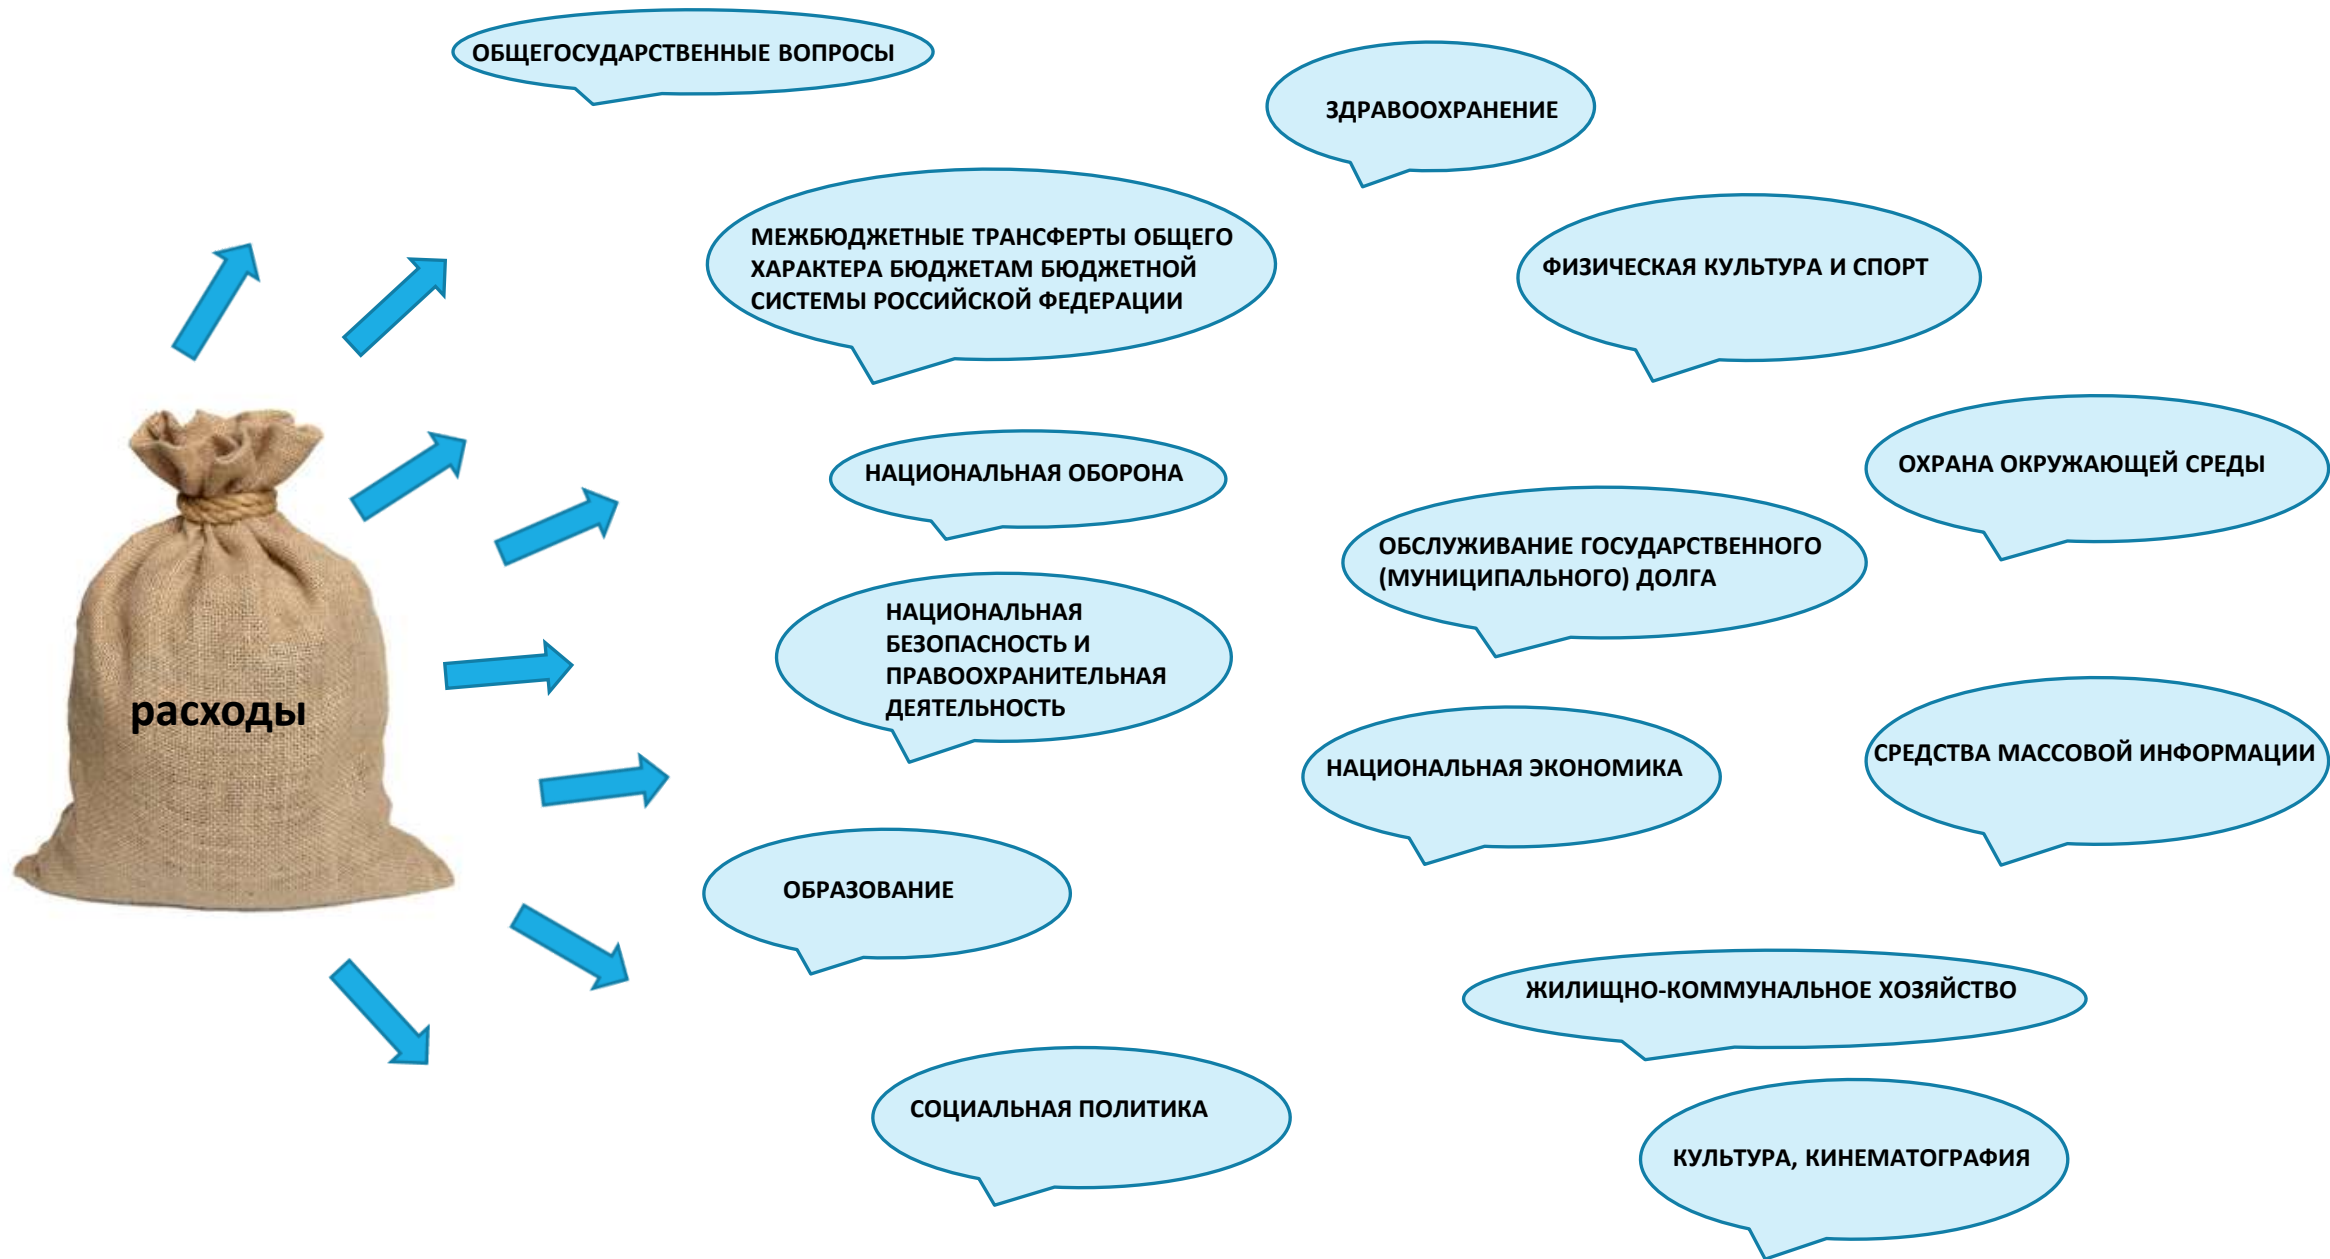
расходы

ОБЩЕГОСУДАРСТВЕННЫЕ ВОПРОСЫ

ЗДРАВООХРАНЕНИЕ

МЕЖБЮДЖЕТНЫЕ ТРАНСФЕРТЫ ОБЩЕГО ХАРАКТЕРА БЮДЖЕТАМ БЮДЖЕТНОЙ СИСТЕМЫ РОССИЙСКОЙ ФЕДЕРАЦИИ

ФИЗИЧЕСКАЯ КУЛЬТУРА И СПОРТ

ОХРАНА ОКРУЖАЮЩЕЙ СРЕДЫ

НАЦИОНАЛЬНАЯ ОБОРОНА

ОБСЛУЖИВАНИЕ ГОСУДАРСТВЕННОГО (МУНИЦИПАЛЬНОГО) ДОЛГА

НАЦИОНАЛЬНАЯ БЕЗОПАСНОСТЬ И ПРАВООХРАНИТЕЛЬНАЯ ДЕЯТЕЛЬНОСТЬ

СРЕДСТВА МАССОВОЙ ИНФОРМАЦИИ

НАЦИОНАЛЬНАЯ ЭКОНОМИКА

ОБРАЗОВАНИЕ

ЖИЛИЩНО-КОММУНАЛЬНОЕ ХОЗЯЙСТВО

СОЦИАЛЬНАЯ ПОЛИТИКА

КУЛЬТУРА, КИНЕМАТОГРАФИЯ